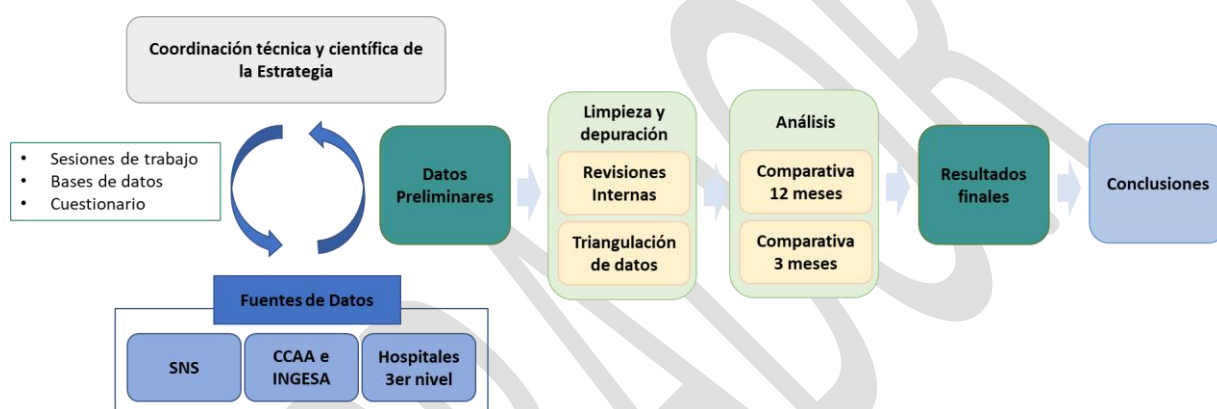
Coordinación técnica y científica de la Estrategia

- Sesiones de trabajo
- Bases de datos
- Cuestionario

Fuentes de Datos

SNS

CCAA e INGESA

Hospitales 3er nivel

Datos Preliminares

Limpieza y depuración

Revisiones Internas

Triangulación de datos

Análisis

Comparativa 12 meses

Comparativa 3 meses

Resultados finales

Conclusiones